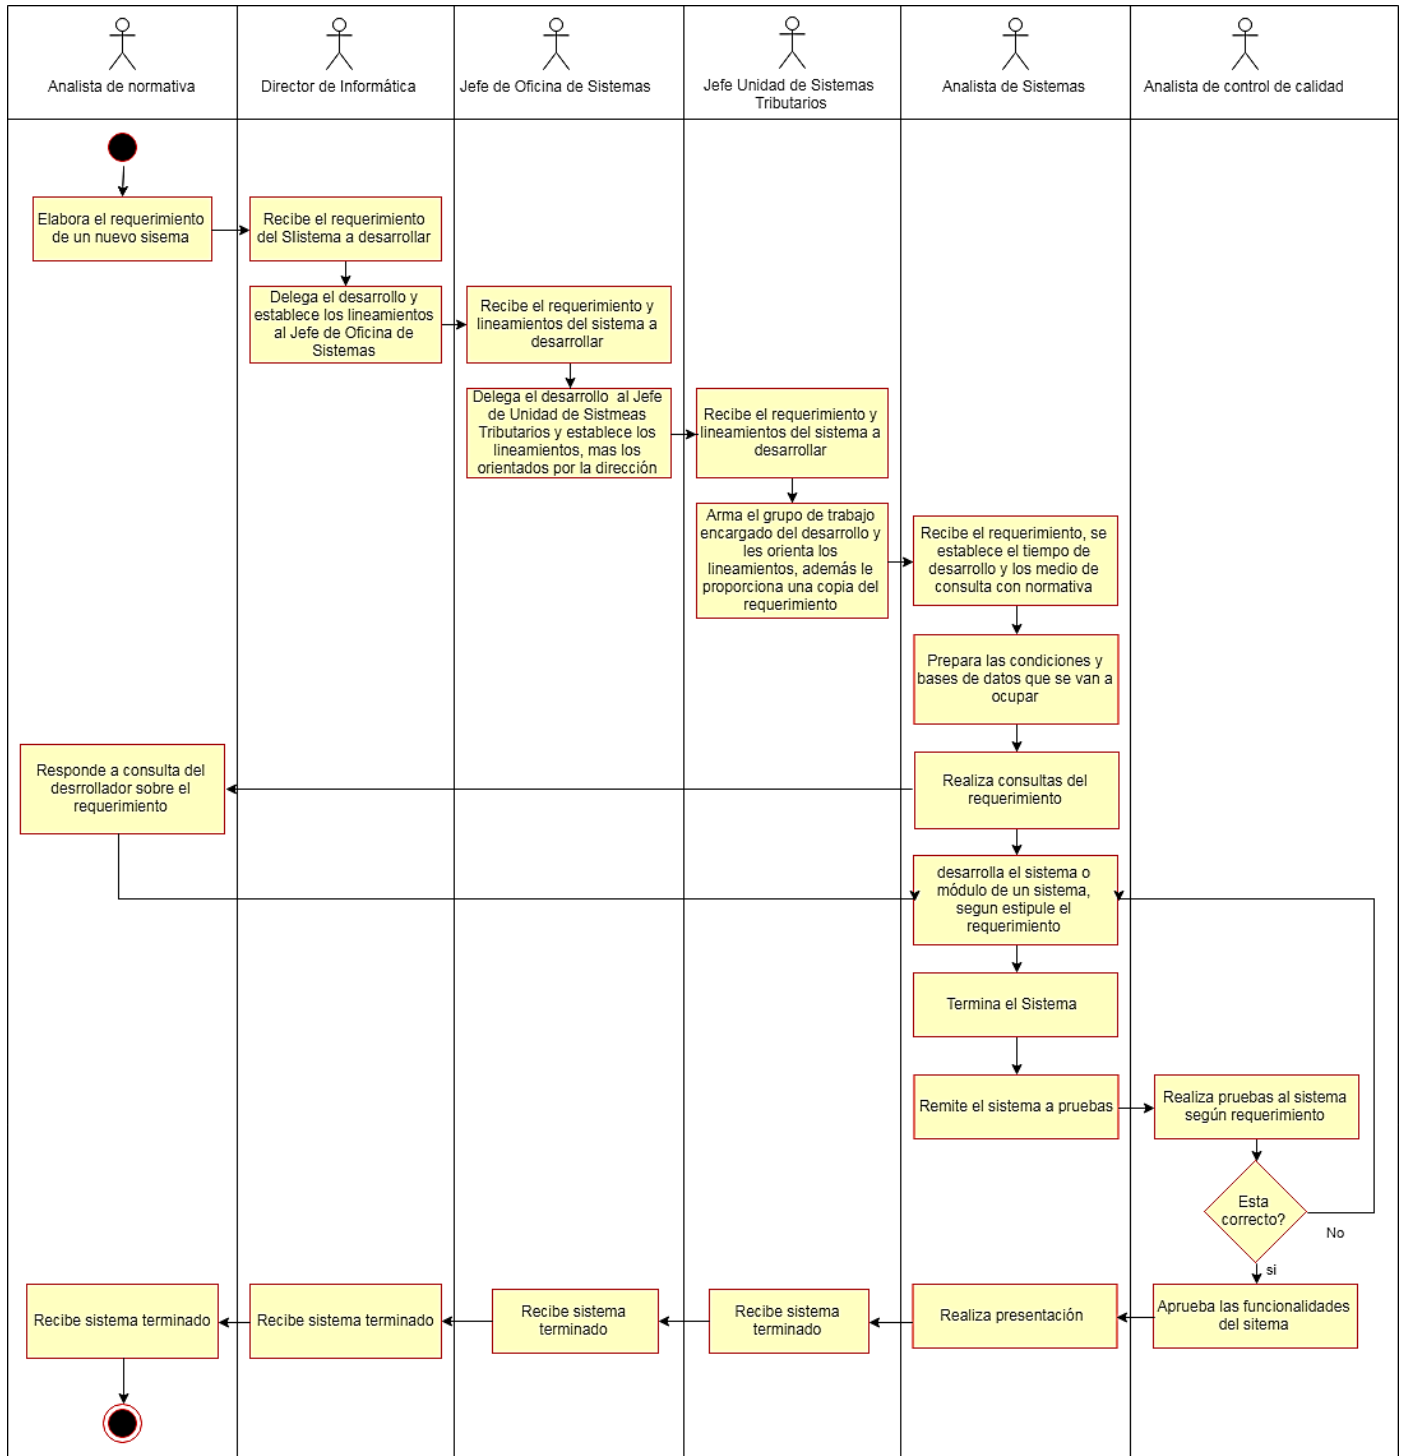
Analista de normativa

Director de Informática

Jefe de Oficina de Sistemas

Jefe Unidad de Sistemas Tributarios

Analista de Sistemas

Analista de control de calidad

Elabora el requerimiento de un nuevo sisema

Recibe el requerimiento del SIistema a desarrollar

Delega el desarrollo y establece los lineamientos al Jefe de Oficina de Sistemas

Recibe el requerimiento y lineamientos del sistema a desarrollar

Delega el desarrollo al Jefe de Unidad de Sistmeas Tributarios y establece los lineamientos, mas los orientados por la dirección

Recibe el requerimiento y lineamientos del sistema a desarrollar

Arma el grupo de trabajo encargado del desarrollo y les orienta los lineamientos, además le proporciona una copia del requerimiento

Recibe el requerimiento, se establece el tiempo de desarrollo y los medio de consulta con normativa

Prepara las condiciones y bases de datos que se van a ocupar

Responde a consulta del desrrollador sobre el requerimiento

Realiza consultas del requerimiento

desarrolla el sistema o módulo de un sistema, segun estipule el requerimiento

Termina el Sistema

Remite el sistema a pruebas

Realiza pruebas al sistema según requerimiento

Esta correcto?

No

si

Recibe sistema terminado

Recibe sistema terminado

Recibe sistema terminado

Recibe sistema terminado

Realiza presentación

Aprueba las funcionalidades del sitema